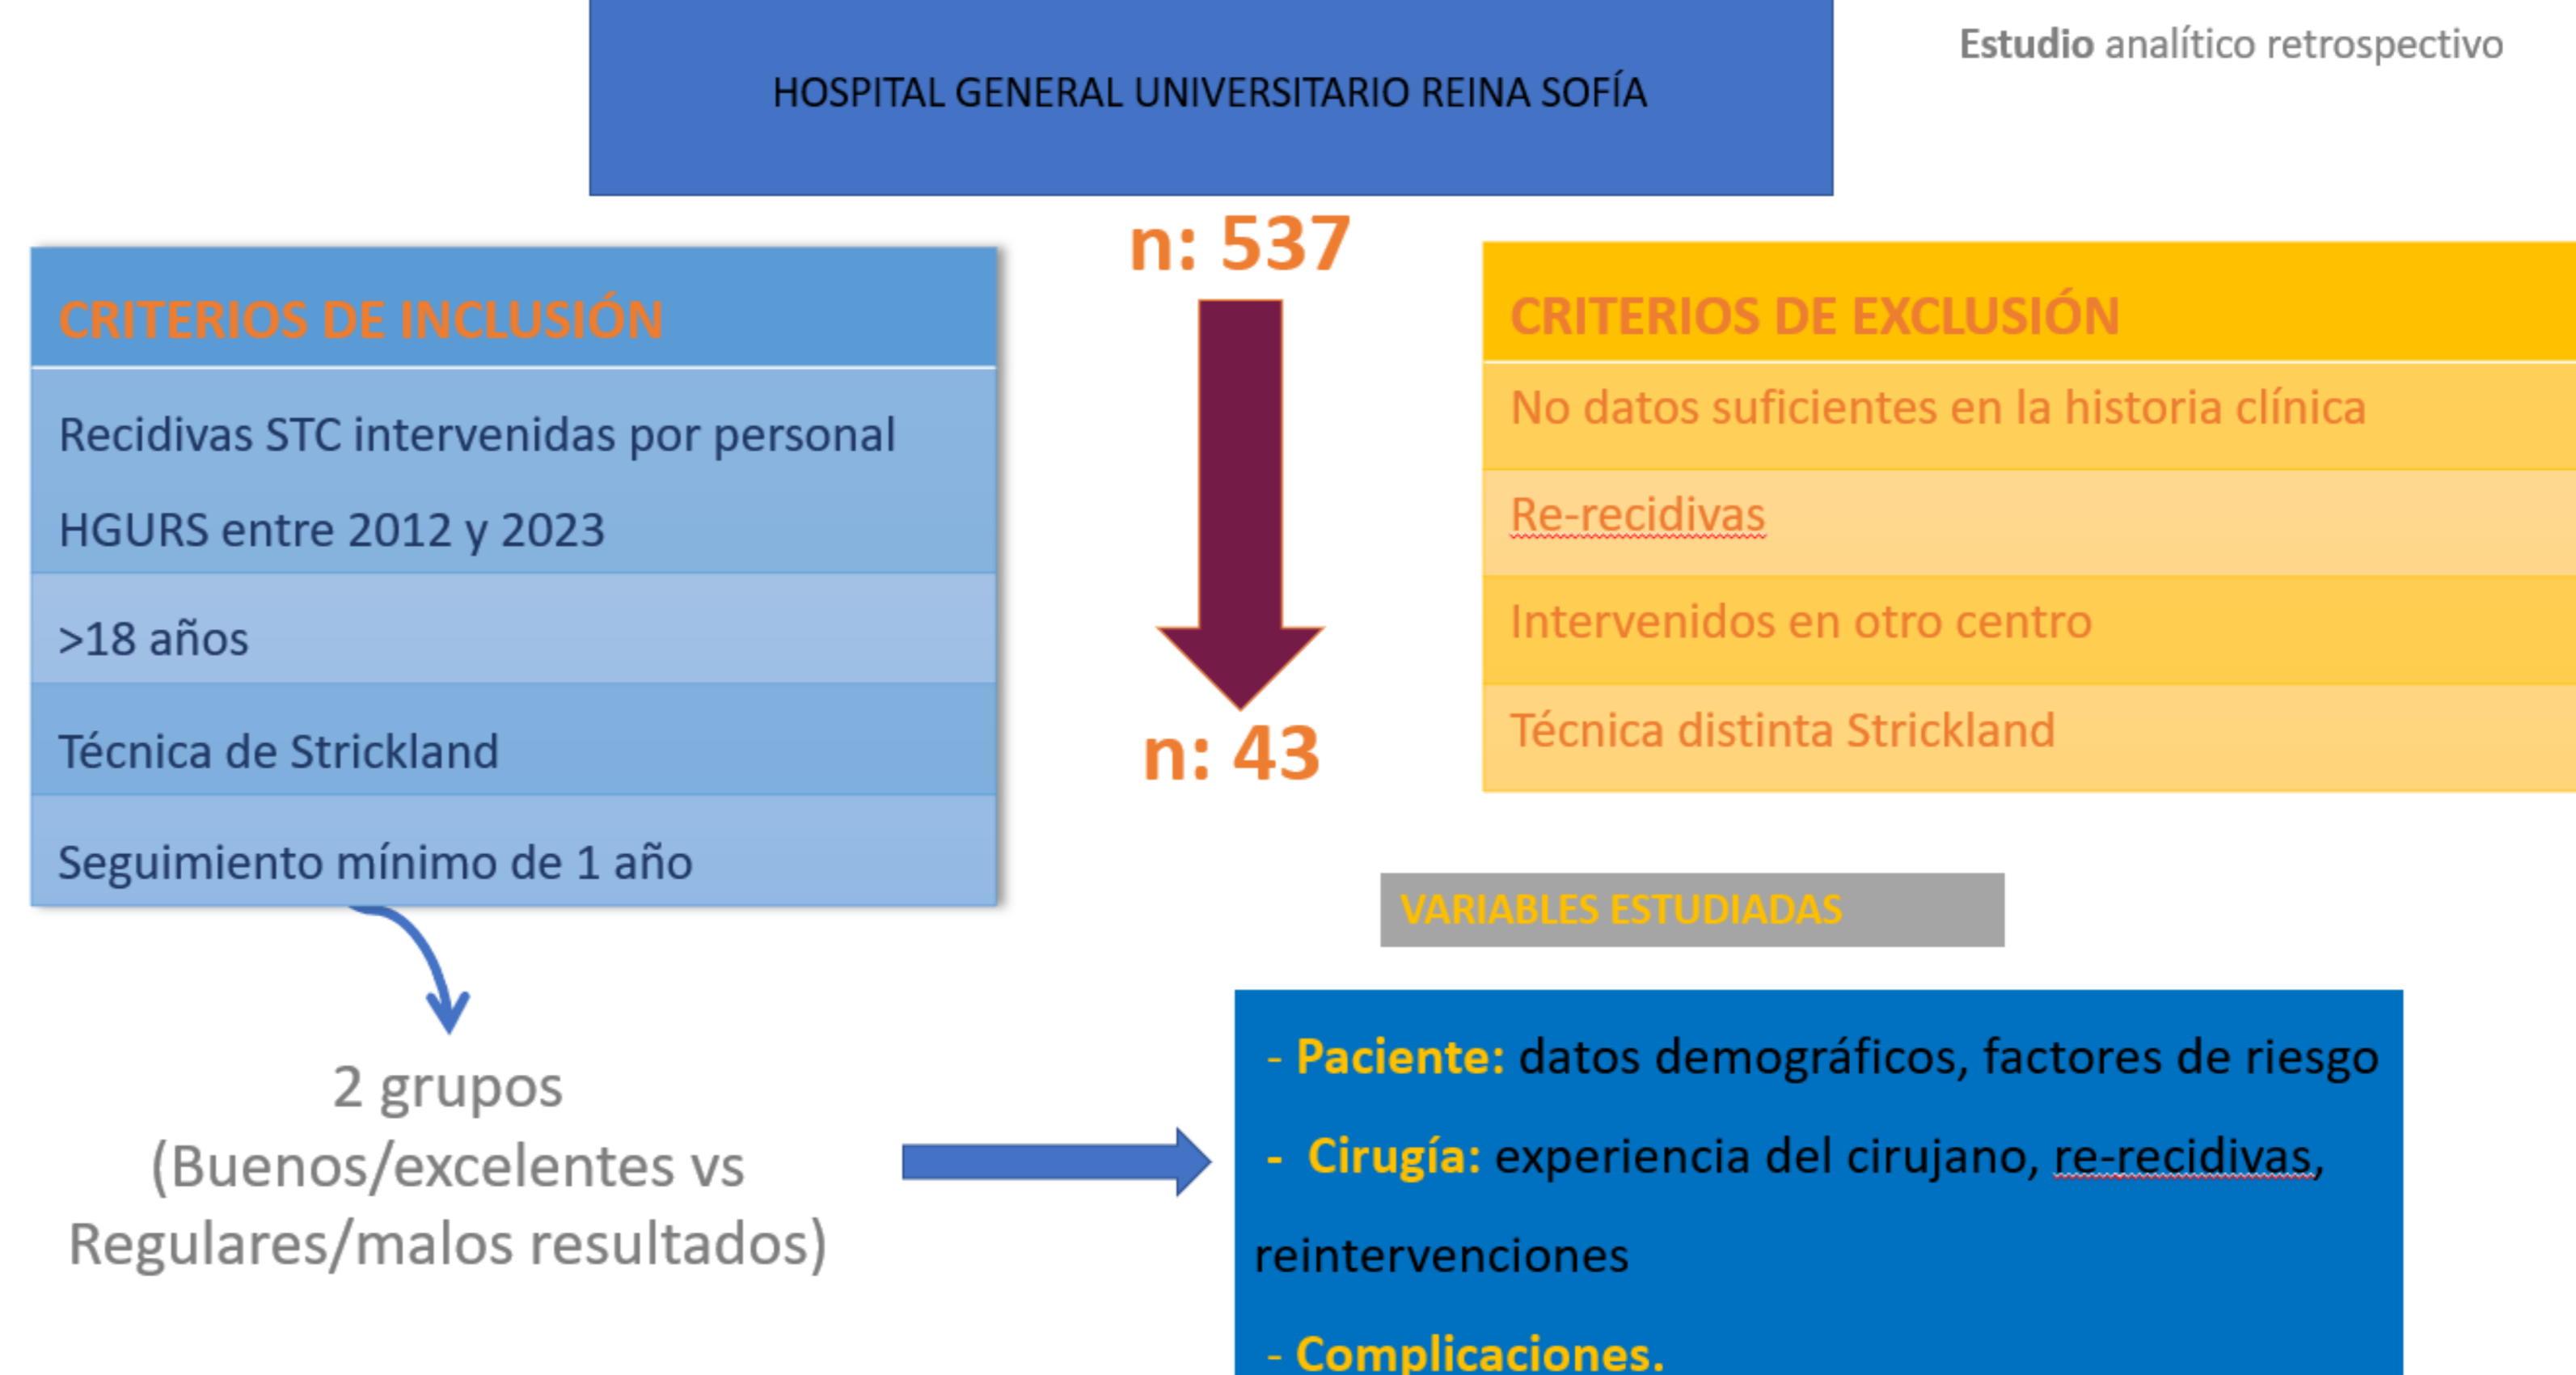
Estudio analítico retrospectivo

HOSPITAL GENERAL UNIVERSITARIO REINA SOFÍA

n: 537

n: 43

| CRITERIOS DE INCLUSIÓN |
|---|
| Recidivas STC intervenidas por personal HGURS entre 2012 y 2023 |
| >18 años |
| Técnica de Strickland |
| Seguimiento mínimo de 1 año |

| CRITERIOS DE EXCLUSIÓN |
|---|
| No datos suficientes en la historia clínica |
| Re-recidivas |
| Intervenidos en otro centro |
| Técnica distinta Strickland |

VARIABLES ESTUDIADAS

2 grupos
(Buenos/excelentes vs Regulares/malos resultados)

- Paciente: datos demográficos, factores de riesgo
- Cirugía: experiencia del cirujano, re-recidivas, reintervenciones
- Complicaciones.